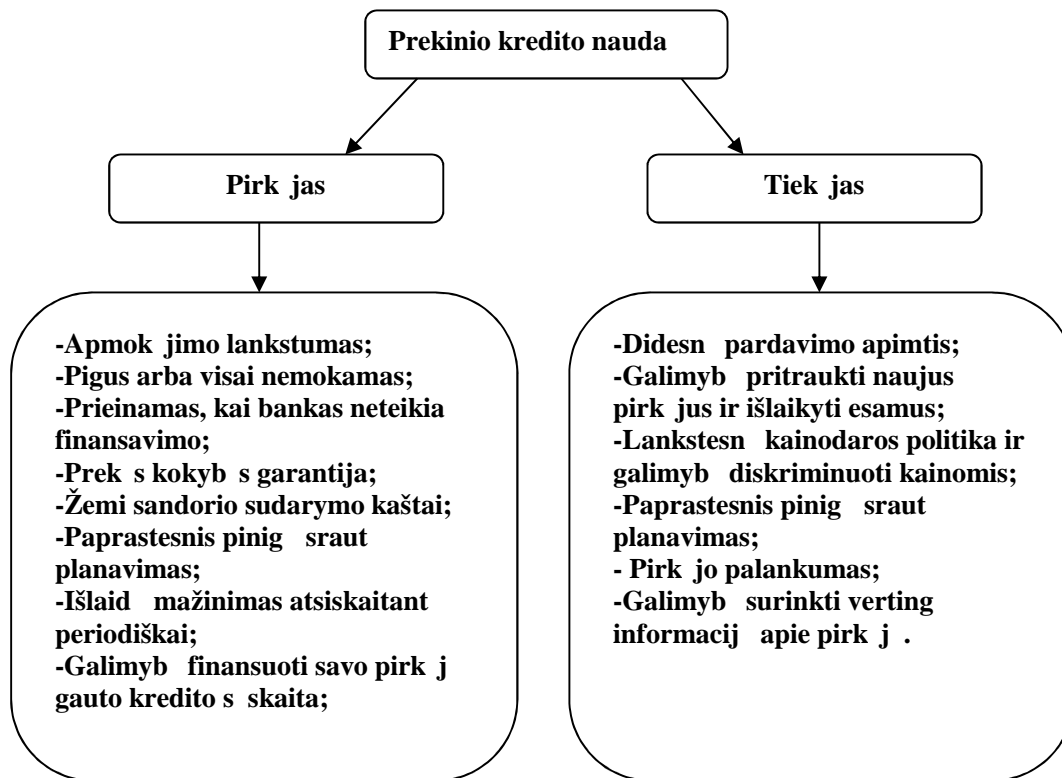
Prekinio kredito nauda

Pirk jas

Tiek jas

-Apmok jimo lankstumas;
-Pigus arba visai nemokamas;
-Prieinamas, kai bankas neteikia finansavimo;
-Prek s kokyb s garantija;
-Žemi sandorio sudarymo kaštai;
-Paprastesnis pinig sraut planavimas;
-Išlaid mažinimas atsiskaitant periodiškai;
-Galimyb finansuoti savo pirk j gauto kredito s skaita;

-Didesn pardavimo apimtis;
-Galimyb pritraukti naujus pirk jus ir išlaikyti esamus;
-Lankstesn kainodaros politika ir galimyb diskriminuoti kainomis;
-Paprastesnis pinig sraut planavimas;
- Pirk jo palankumas;
-Galimyb surinkti verting informacij apie pirk j .